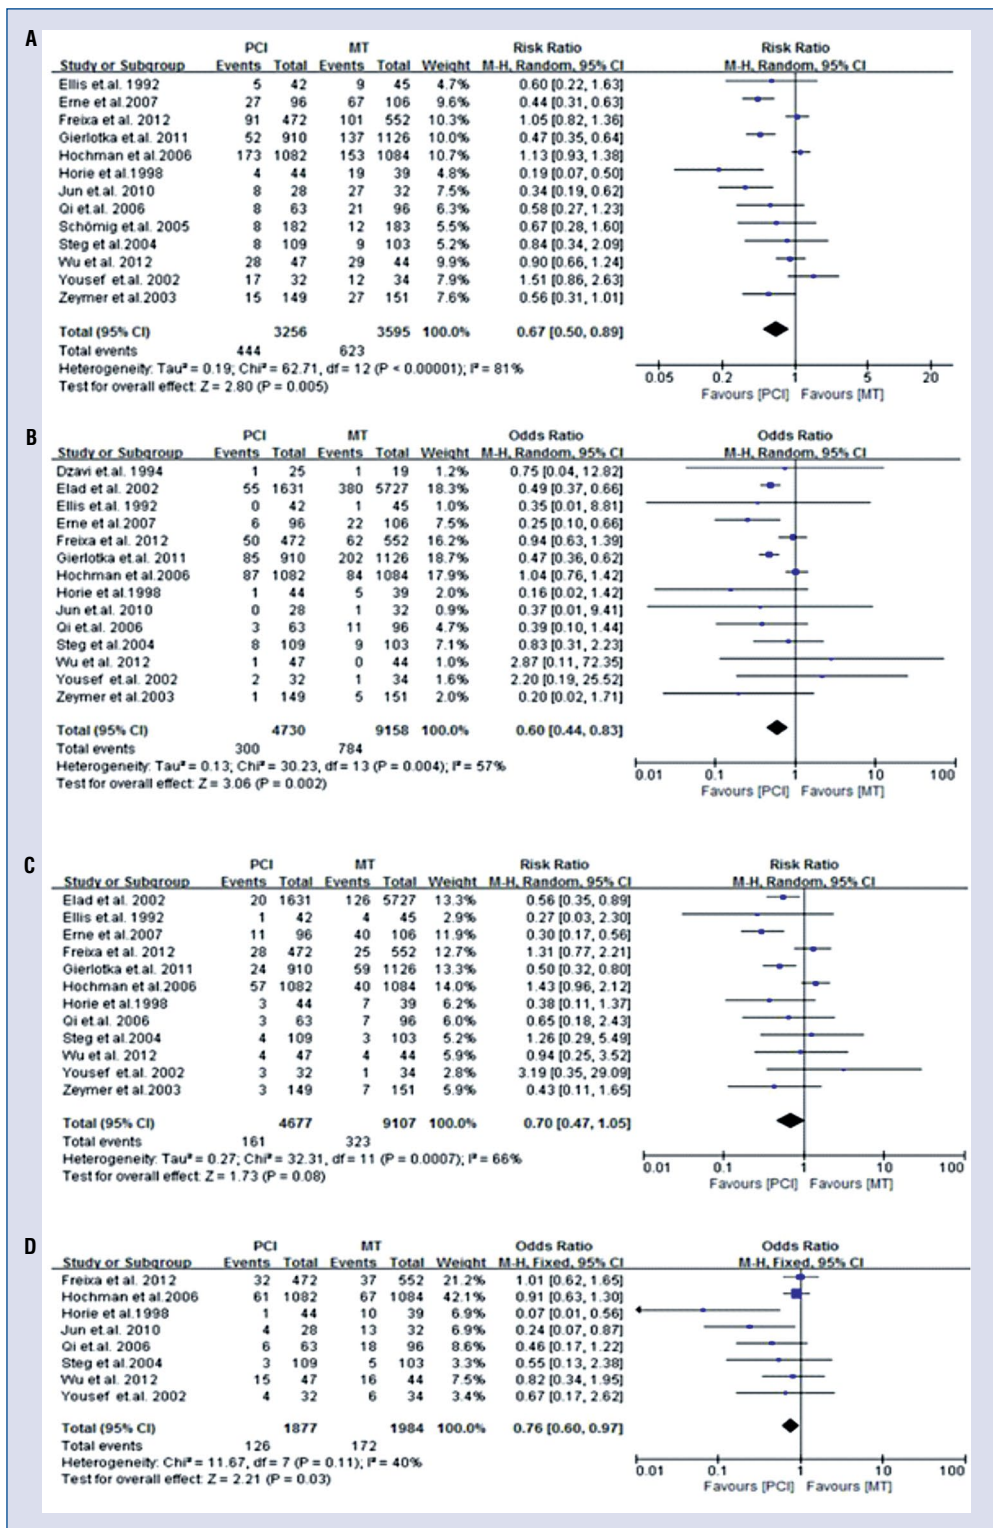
A

| Study or Subgroup | PCI Events | PCI Total | MT Events | MT Total | Weight | Risk Ratio M-H, Random, 95% CI |
|---|---|---|---|---|---|---|
| Ellis et al. 1992 | 5 | 42 | 9 | 45 | 4.7% | 0.60 [0.22, 1.63] |
| Erne et al.2007 | 27 | 96 | 67 | 106 | 9.6% | 0.44 [0.31, 0.63] |
| Freixa et al. 2012 | 91 | 472 | 101 | 552 | 10.3% | 1.05 [0.82, 1.36] |
| Gierlotka et al. 2011 | 52 | 910 | 137 | 1126 | 10.0% | 0.47 [0.35, 0.64] |
| Hochman et al.2006 | 173 | 1082 | 153 | 1084 | 10.7% | 1.13 [0.93, 1.38] |
| Horie et al.1998 | 4 | 44 | 19 | 39 | 4.8% | 0.19 [0.07, 0.50] |
| Jun et al. 2010 | 8 | 28 | 27 | 32 | 7.5% | 0.34 [0.19, 0.62] |
| Qi et al. 2006 | 8 | 63 | 21 | 96 | 6.3% | 0.58 [0.27, 1.23] |
| Schömig et al. 2005 | 8 | 182 | 12 | 183 | 5.5% | 0.67 [0.28, 1.60] |
| Steg et al.2004 | 8 | 109 | 9 | 103 | 5.2% | 0.84 [0.34, 2.09] |
| Wu et al. 2012 | 28 | 47 | 29 | 44 | 9.9% | 0.90 [0.66, 1.24] |
| Yousef et al. 2002 | 17 | 32 | 12 | 34 | 7.9% | 1.51 [0.86, 2.63] |
| Zeymer et al.2003 | 15 | 149 | 27 | 151 | 7.6% | 0.56 [0.31, 1.01] |
| Total (95% CI) | | 3256 | | 3595 | 100.0% | 0.67 [0.50, 0.89] |
| Total events | 444 | | 623 | | | |

Heterogeneity: Tau² = 0.19; Chi² = 62.71, df = 12 (P < 0.00001); I² = 81%
Test for overall effect: Z = 2.80 (P = 0.005)

Risk Ratio
M-H, Random, 95% CI
0.05 0.2 1 5 20
Favours [PCI] Favours [MT]

B

| Study or Subgroup | PCI Events | PCI Total | MT Events | MT Total | Weight | Odds Ratio M-H, Random, 95% CI |
|---|---|---|---|---|---|---|
| Dzavi et al. 1994 | 1 | 25 | 1 | 19 | 1.2% | 0.75 [0.04, 12.82] |
| Elad et al. 2002 | 55 | 1631 | 380 | 5727 | 18.3% | 0.49 [0.37, 0.66] |
| Ellis et al. 1992 | 0 | 42 | 1 | 45 | 1.0% | 0.35 [0.01, 8.81] |
| Erne et al.2007 | 6 | 96 | 22 | 106 | 7.5% | 0.25 [0.10, 0.66] |
| Freixa et al. 2012 | 50 | 472 | 62 | 552 | 16.2% | 0.94 [0.63, 1.39] |
| Gierlotka et al. 2011 | 85 | 910 | 202 | 1126 | 18.7% | 0.47 [0.36, 0.62] |
| Hochman et al.2006 | 87 | 1082 | 84 | 1084 | 17.9% | 1.04 [0.76, 1.42] |
| Horie et al.1998 | 1 | 44 | 5 | 39 | 2.0% | 0.16 [0.02, 1.42] |
| Jun et al. 2010 | 0 | 28 | 1 | 32 | 0.9% | 0.37 [0.01, 9.41] |
| Qi et al. 2006 | 3 | 63 | 11 | 96 | 4.7% | 0.39 [0.10, 1.44] |
| Steg et al.2004 | 8 | 109 | 9 | 103 | 7.1% | 0.83 [0.31, 2.23] |
| Wu et al. 2012 | 1 | 47 | 0 | 44 | 1.0% | 2.87 [0.11, 72.35] |
| Yousef et al. 2002 | 2 | 32 | 1 | 34 | 1.6% | 2.20 [0.19, 25.52] |
| Zeymer et al.2003 | 1 | 149 | 5 | 151 | 2.0% | 0.20 [0.02, 1.71] |
| Total (95% CI) | | 4730 | | 9158 | 100.0% | 0.60 [0.44, 0.83] |
| Total events | 300 | | 784 | | | |

Heterogeneity: Tau² = 0.13; Chi² = 30.23, df = 13 (P = 0.004); I² = 57%
Test for overall effect: Z = 3.06 (P = 0.002)

Odds Ratio
M-H, Random, 95% CI
0.01 0.1 1 10 100
Favours [PCI] Favours [MT]

C

| Study or Subgroup | PCI Events | PCI Total | MT Events | MT Total | Weight | Risk Ratio M-H, Random, 95% CI |
|---|---|---|---|---|---|---|
| Elad et al. 2002 | 20 | 1631 | 126 | 5727 | 13.3% | 0.56 [0.35, 0.89] |
| Ellis et al. 1992 | 1 | 42 | 4 | 45 | 2.9% | 0.27 [0.03, 2.30] |
| Erne et al.2007 | 11 | 96 | 40 | 106 | 11.9% | 0.30 [0.17, 0.56] |
| Freixa et al. 2012 | 28 | 472 | 25 | 552 | 12.7% | 1.31 [0.77, 2.21] |
| Gierlotka et al. 2011 | 24 | 910 | 59 | 1126 | 13.3% | 0.50 [0.32, 0.80] |
| Hochman et al.2006 | 57 | 1082 | 40 | 1084 | 14.0% | 1.43 [0.96, 2.12] |
| Horie et al.1998 | 3 | 44 | 7 | 39 | 6.2% | 0.38 [0.11, 1.37] |
| Qi et al. 2006 | 3 | 63 | 7 | 96 | 6.0% | 0.65 [0.18, 2.43] |
| Steg et al.2004 | 4 | 109 | 3 | 103 | 5.2% | 1.26 [0.29, 5.49] |
| Wu et al. 2012 | 4 | 47 | 4 | 44 | 5.9% | 0.94 [0.25, 3.52] |
| Yousef et al. 2002 | 3 | 32 | 1 | 34 | 2.8% | 3.19 [0.35, 29.09] |
| Zeymer et al.2003 | 3 | 149 | 7 | 151 | 5.9% | 0.43 [0.11, 1.65] |
| Total (95% CI) | | 4677 | | 9107 | 100.0% | 0.70 [0.47, 1.05] |
| Total events | 161 | | 323 | | | |

Heterogeneity: Tau² = 0.27; Chi² = 32.31, df = 11 (P = 0.0007); I² = 66%
Test for overall effect: Z = 1.73 (P = 0.08)

Risk Ratio
M-H, Random, 95% CI
0.01 0.1 1 10 100
Favours [PCI] Favours [MT]

D

| Study or Subgroup | PCI Events | PCI Total | MT Events | MT Total | Weight | Odds Ratio M-H, Fixed, 95% CI |
|---|---|---|---|---|---|---|
| Freixa et al. 2012 | 32 | 472 | 37 | 552 | 21.2% | 1.01 [0.62, 1.65] |
| Hochman et al.2006 | 61 | 1082 | 67 | 1084 | 42.1% | 0.91 [0.63, 1.30] |
| Horie et al.1998 | 1 | 44 | 10 | 39 | 6.9% | 0.07 [0.01, 0.56] |
| Jun et al. 2010 | 4 | 28 | 13 | 32 | 6.9% | 0.24 [0.07, 0.87] |
| Qi et al. 2006 | 6 | 63 | 18 | 96 | 8.6% | 0.46 [0.17, 1.22] |
| Steg et al.2004 | 3 | 109 | 5 | 103 | 3.3% | 0.55 [0.13, 2.38] |
| Wu et al. 2012 | 15 | 47 | 16 | 44 | 7.5% | 0.82 [0.34, 1.95] |
| Yousef et al. 2002 | 4 | 32 | 6 | 34 | 3.4% | 0.67 [0.17, 2.62] |
| Total (95% CI) | | 1877 | | 1984 | 100.0% | 0.76 [0.60, 0.97] |
| Total events | 126 | | 172 | | | |

Heterogeneity: Chi² = 11.67, df = 7 (P = 0.11); I² = 40%
Test for overall effect: Z = 2.21 (P = 0.03)

Odds Ratio
M-H, Fixed, 95% CI
0.01 0.1 1 10 100
Favours [PCI] Favours [MT]